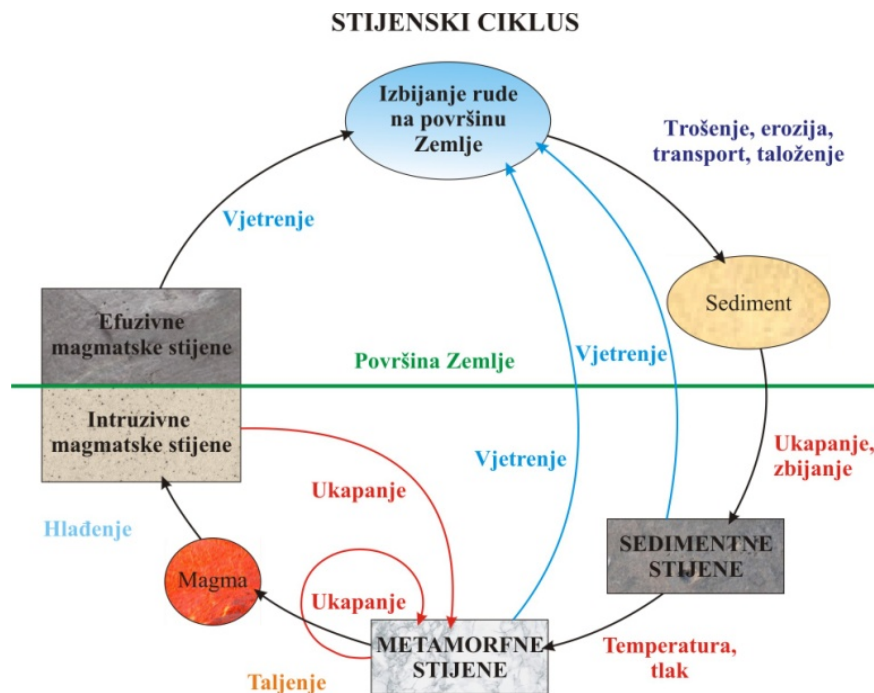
STIJENSKI CIKLUS

Izbijanje rude na površinu Zemlje

Trošenje, erozija, transport, taloženje

Vjetrenje

Sediment

Efuzivne magmatske stijene

Površina Zemlje

Vjetrenje

Intruzivne magmatske stijene

Vjetrenje

Ukapanje, zbijanje

Ukapanje

Hlađenje

SEDIMENTNE STIJENE

Magma

Ukapanje

METAMORFNE STIJENE

Temperatura, tlak

Taljenje